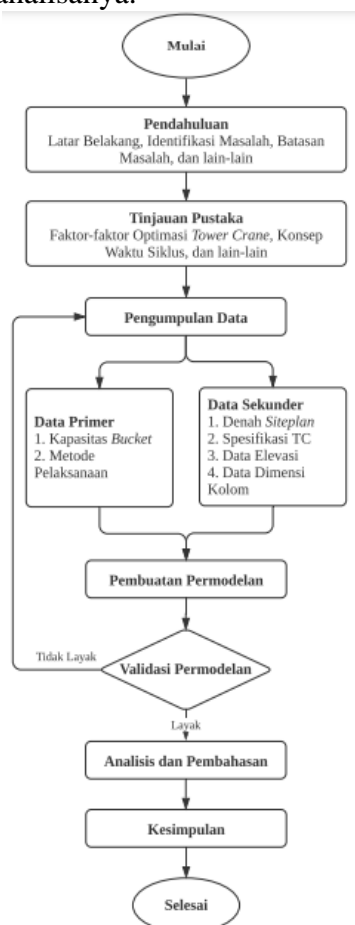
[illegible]analisanya.

Mulai

Pendahuluan
Latar Belakang, Identifikasi Masalah, Batasan Masalah, dan lain-lain

Tinjauan Pustaka
Faktor-faktor Optimasi *Tower Crane*, Konsep Waktu Siklus, dan lain-lain

Pengumpulan Data

Data Primer
1. Kapasitas *Bucket*
2. Metode Pelaksanaan

Data Sekunder
1. Denah *Siteplan*
2. Spesifikasi TC
3. Data Elevasi
4. Data Dimensi Kolom

Pembuatan Permodelan

Tidak Layak

Validasi Permodelan

Layak

Analisis dan Pembahasan

Kesimpulan

Selesai